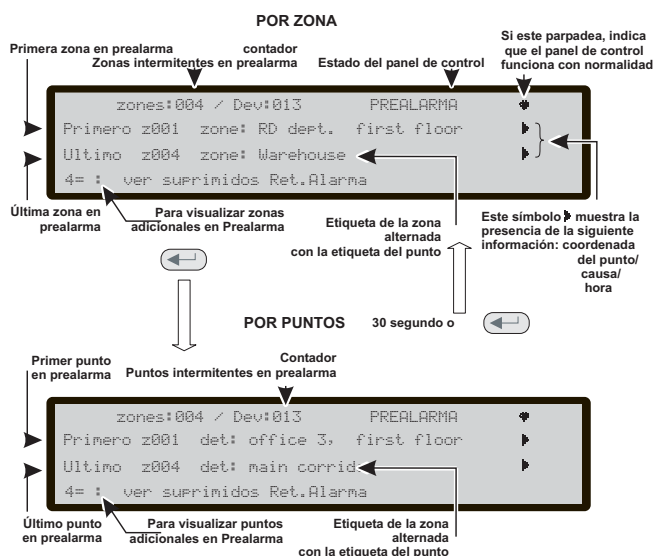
POR ZONA

Primera zona en prealarma

contador
Zonas intermitentes en prealarma

Estado del panel de control

Si este parpadea, indica que el panel de control funciona con normalidad

zones:004 / Dev:013 PREALARMA
Primero z001 zone: RD dept. first floor
Ultimo z004 zone: Warehouse
4= : ver suprimidos Ret.Alarma

Última zona en prealarma

Para visualizar zonas adicionales en Prealarma

Etiqueta de la zona alternada con la etiqueta del punto

Este símbolo ▸ muestra la presencia de la siguiente información: coordenada del punto/ causa/ hora

POR PUNTOS

30 segundo o

Primer punto en prealarma

Contador
Puntos intermitentes en prealarma

zones:004 / Dev:013 PREALARMA
Primero z001 det: office 3, first floor
Ultimo z004 det: main corrid
4= : ver suprimidos Ret.Alarma

Último punto en prealarma

Para visualizar puntos adicionales en Prealarma

Etiqueta de la zona alternada con la etiqueta del punto